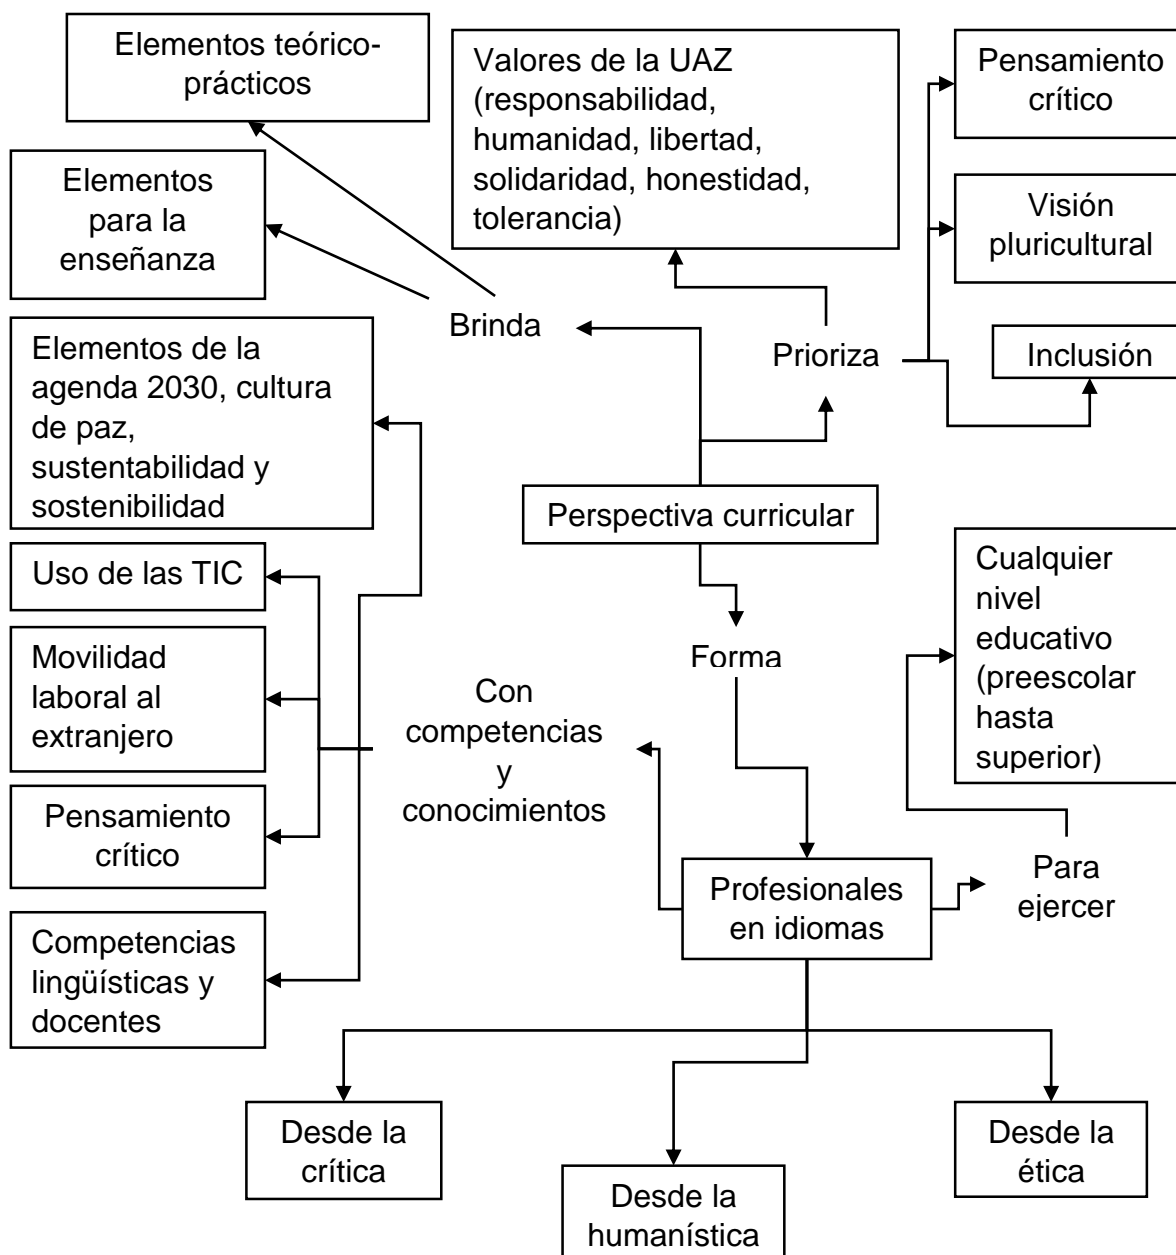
Elementos teórico-prácticos

Valores de la UAZ (responsabilidad, humanidad, libertad, solidaridad, honestidad, tolerancia)

Pensamiento crítico

Elementos para la enseñanza

Visión pluricultural

Brinda

Prioriza

Inclusión

Elementos de la agenda 2030, cultura de paz, sustentabilidad y sostenibilidad

Perspectiva curricular

Uso de las TIC

Cualquier nivel educativo (preescolar hasta superior)

Movilidad laboral al extranjero

Forma

Con competencias y conocimientos

Pensamiento crítico

Para ejercer

Profesionales en idiomas

Competencias lingüísticas y docentes

Desde la crítica

Desde la ética

Desde la humanística